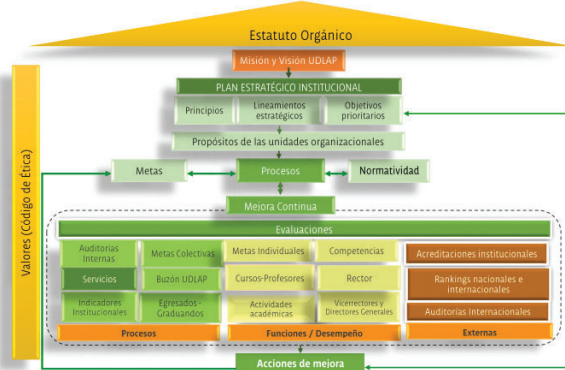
Estatuto Orgánico

Misión y Visión UDLAP

PLAN ESTRATÉGICO INSTITUCIONAL

Principios

Lineamientos estratégicos

Objetivos prioritarios

Propósitos de las unidades organizacionales

Metas

Procesos

Normatividad

Mejora Continua

Valores (Código de Ética)

Evaluaciones

Auditorías Internas

Metas Colectivas

Metas Individuales

Competencias

Acreditaciones institucionales

Servicios

Buzón UDLAP

Cursos-Profesores

Rector

Rankings nacionales e internacionales

Indicadores Institucionales

Egresados - Graduandos

Actividades académicas

Vicerrectores y Directores Generales

Auditorías Internacionales

Procesos

Funciones / Desempeño

Externas

Acciones de mejora